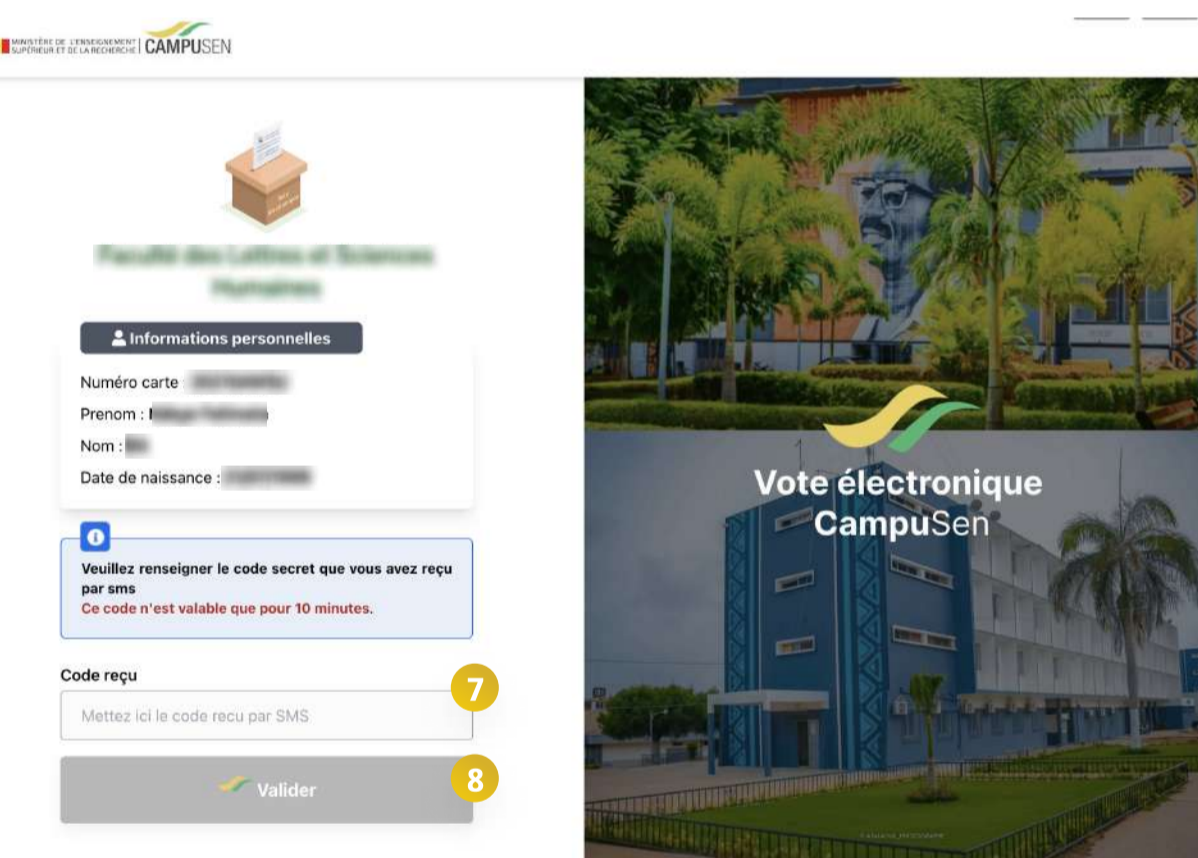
MINISTÈRE DE L'ENSEIGNEMENT SUPÉRIEUR ET DE LA RECHERCHE | CAMPUSEN

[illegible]

Informations personnelles

Numéro carte : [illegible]

Prenom : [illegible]

Nom : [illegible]

Date de naissance : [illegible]

Veuillez renseigner le code secret que vous avez reçu par sms
Ce code n'est valable que pour 10 minutes.

Code reçu

Mettez ici le code recu par SMS

7

Valider

8

Vote électronique
CampuSen